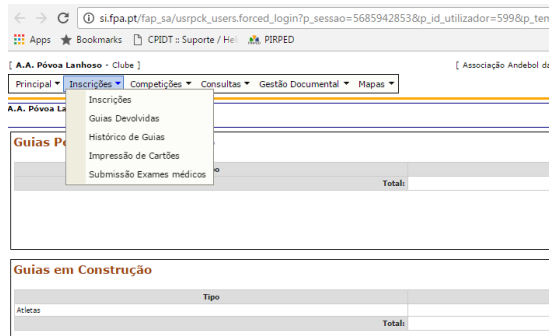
si.fpa.pt/fap_sa/usrpck_users.forced_login?p_sessao=5685942853&p_id_utilizador=599&p_ten

Apps Bookmarks CPIDT :: Suporte / He PIRPED

[ A.A. Póvoa Lanhoso - Clube ]

[ Associação Andebol da

Principal ▾ Inscrições ▾ Competições ▾ Consultas ▾ Gestão Documental ▾ Mapas ▾

A.A. Póvoa La

Inscrições
Guias Devolvidas
Histórico de Guias
Impressão de Cartões
Submissão Exames médicos

Guias Pe

Total:

Guias em Construção

| Tipo |  |
|---|---|
| Atletas |  |
| Total: |  |